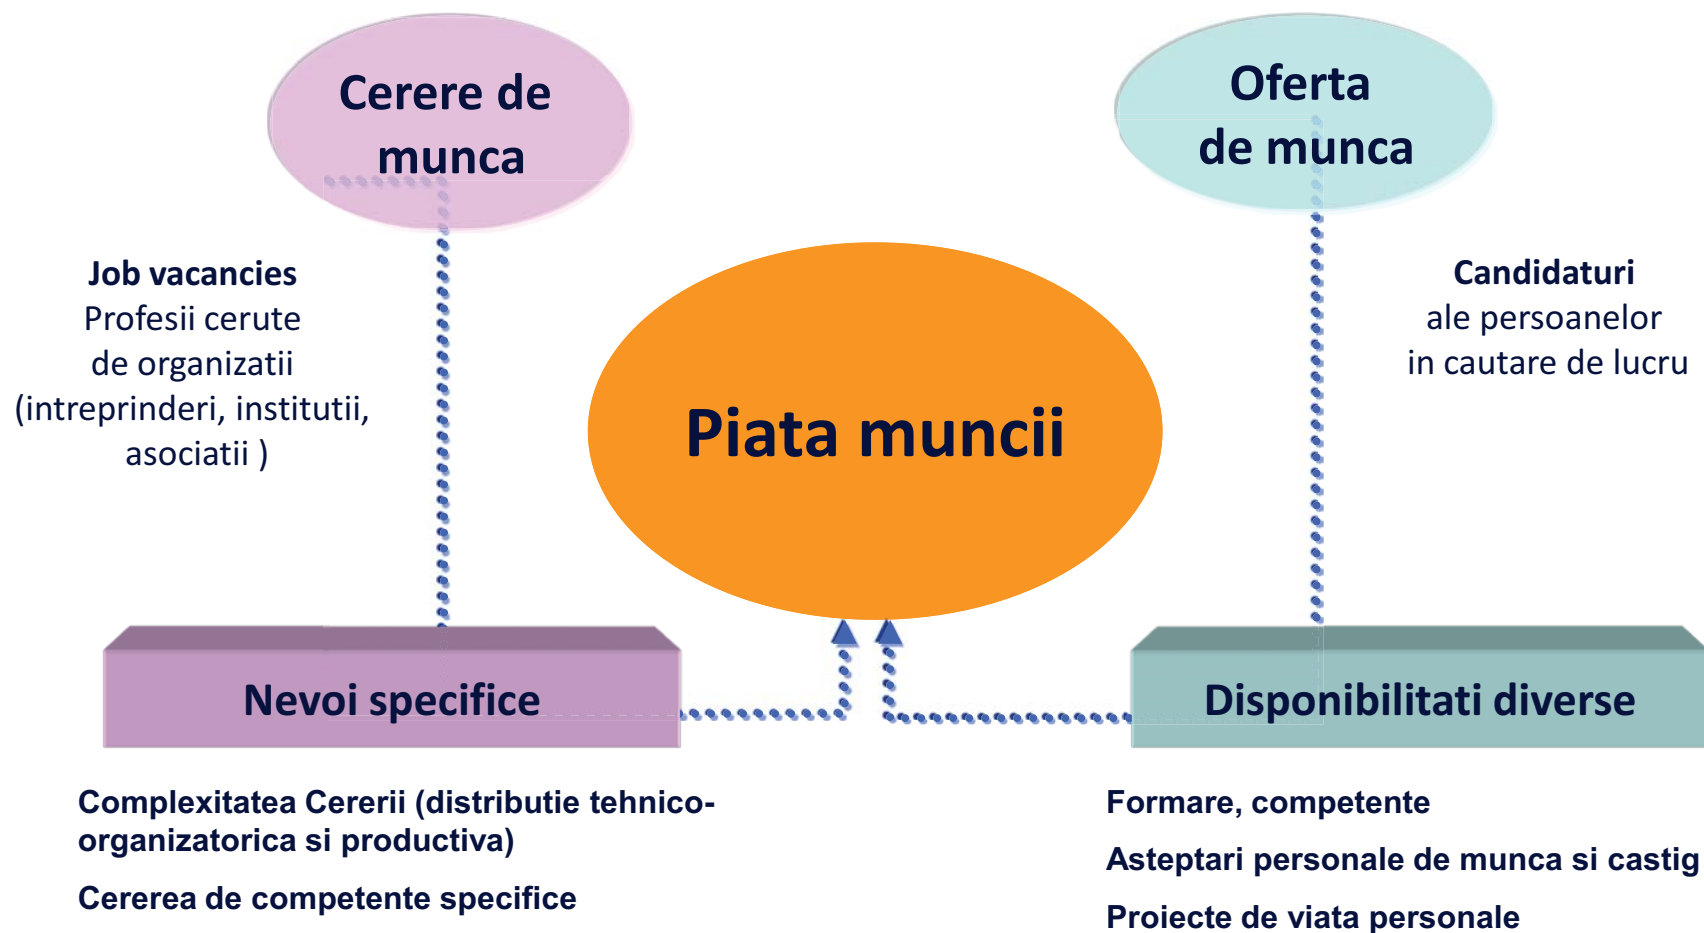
Cerere de munca

Oferta de munca

Job vacancies
Profesii cerute de organizatii (intreprinderi, institutii, asociatii )

Piata muncii

Candidaturi
ale persoanelor in cautare de lucru

Nevoi specifice

Disponibilitati diverse

Complexitatea Cererii (distributie tehnico-organizatorica si productiva)

Cererea de competente specifice

Formare, competente

Asteptari personale de munca si castig

Proiecte de viata personale